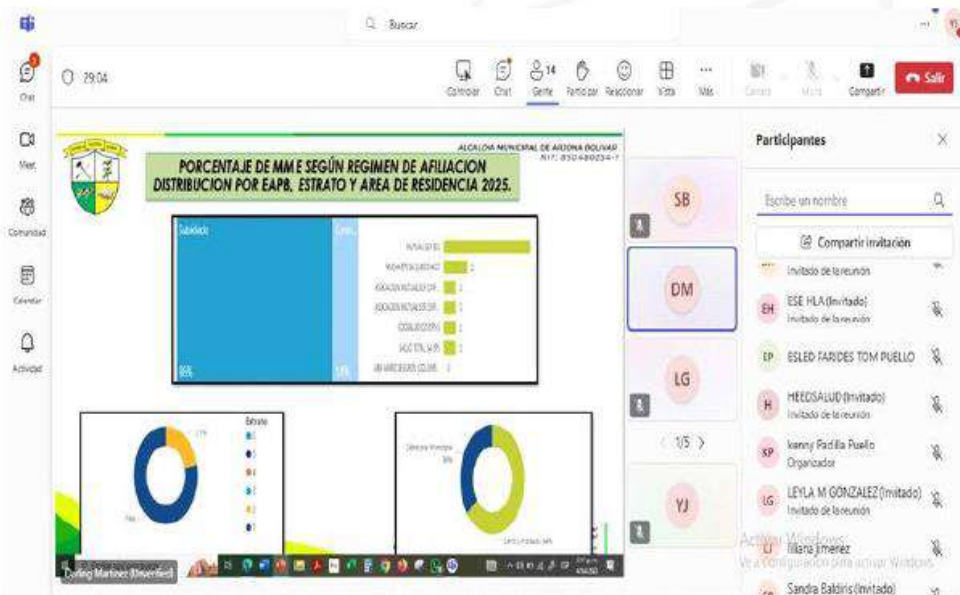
Buscar

Chat
Meet
Comunidad
Calendar
Actividad

29:04

Controlar Chat Gente 14 Participar Reaccionar Vista Más Cámara Micro Compartir Salir

ALCALDIA MUNICIPAL DE ARJONA BOLIVAR
NIT: 890480254-1

PORCENTAJE DE MME SEGÚN REGIMEN DE AFILIACION
DISTRIBUCION POR EAPB, ESTRATO Y AREA DE RESIDENCIA 2025.

Subsidiado
Contr...
86%
14%

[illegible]

Estrato

SB
DM
LG
YJ
1/5

Participantes
Escribe un nombre
Compartir invitación
Invitado de la reunión
EH ESE HLA (Invitado) Invitado de la reunión
EP ESLED FARIDES TOM PUELLO
H HEEDSALUD (Invitado) Invitado de la reunión
SP kenny Padilla Puello Organizador
LG LEYLA M GONZALEZ (Invitado) Invitado de la reunión
LJ liliana Jimenez
Sandra Baldiris (Invitado)

Activar Windows
Ve a Configuración para activar Windows.

Darling Martinez (Invitado)